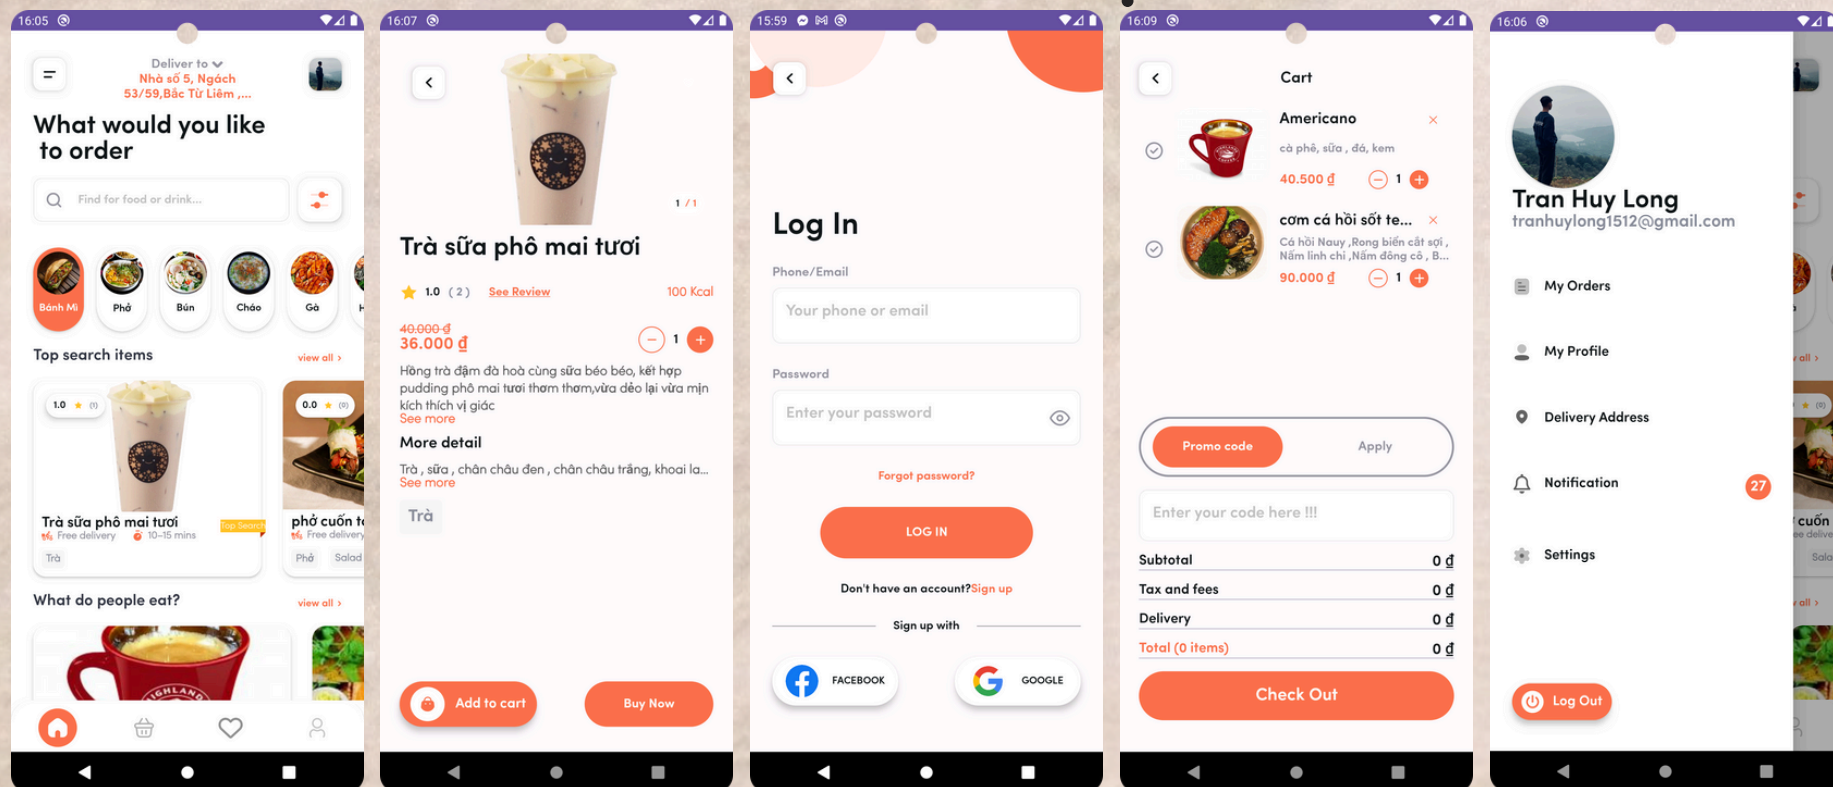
16:05

Deliver to
Nhà số 5, Ngách 53/59,Bắc Từ Liêm ,...

What would you like to order

Find for food or drink...

Bánh Mì
Phở
Bún
Cháo
Gà

Top search items
view all >

1.0 ★ (1)
Trà sữa phô mai tươi
Top Search
Free delivery
10–15 mins
Trà

0.0 ★ (0)
phở cuốn t
Free delivery
Phở
Salad

What do people eat?
view all >

16:07

1 / 1

Trà sữa phô mai tươi

1.0 ( 2 ) See Review
100 Kcal

40.000 đ
36.000 đ
1

Hồng trà đậm đà hoà cùng sữa béo béo, kết hợp pudding phô mai tươi thơm thơm,vừa dẻo lại vừa mịn kích thích vị giác
See more

More detail
Trà , sữa , chân châu đen , chân châu trắng, khoai la...
See more

Trà

Add to cart
Buy Now

15:59

Log In

Phone/Email
Your phone or email

Password
Enter your password

Forgot password?

LOG IN

Don't have an account?Sign up

Sign up with

FACEBOOK
GOOGLE

16:09

Cart

Americano
cà phê, sữa , đá, kem
40.500 đ
1

cơm cá hồi sốt te...
Cá hồi Nauy ,Rong biển cắt sợi , Nấm linh chi ,Nấm đông cô , B...
90.000 đ
1

Promo code
Apply

Enter your code here !!!

Subtotal 0 đ
Tax and fees 0 đ
Delivery 0 đ
Total (0 items) 0 đ

Check Out

16:06

Tran Huy Long
tranhuylong1512@gmail.com

My Orders
My Profile
Delivery Address
Notification
27
Settings

Log Out